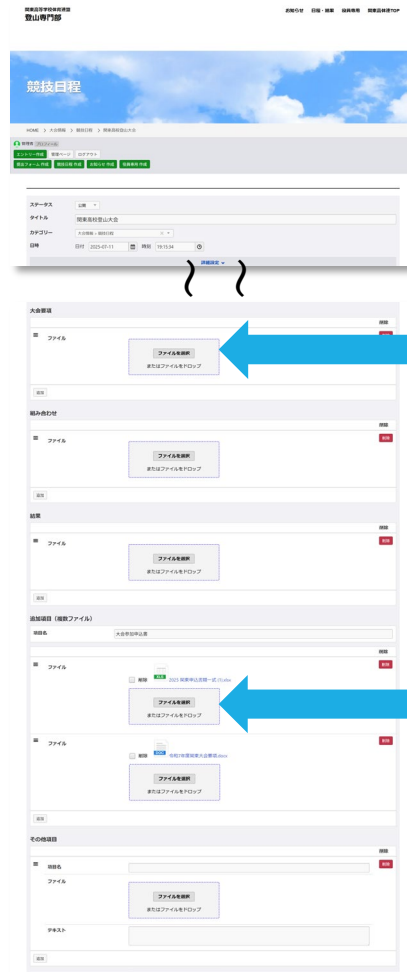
関東高等学校体育連盟
登山専門部

お知らせ　日程・結果　役員専用　関東高体連TOP

競技日程

HOME ＞ 大会情報 ＞ 競技日程 ＞ 関東高校登山大会

管理者 プロフィール
エントリー作成　管理ページ　ログアウト
競技フォーム 作成　競技日程 作成　お知らせ 作成　役員専用 作成

ステータス　公開
タイトル　関東高校登山大会
カテゴリー　大会情報＞競技日程
日時　日付 2025-07-11　時刻 19:15:34
詳細設定

大会要項
削除
ファイル
ファイルを選択
またはファイルをドロップ
追加

組み合わせ
削除
ファイル
ファイルを選択
またはファイルをドロップ
追加

結果
削除
ファイル
ファイルを選択
またはファイルをドロップ
追加

追加項目（複数ファイル）
項目名　大会参加申込書
削除
ファイル
削除　2025 関東申込用紙一式 (1).xlsx
ファイルを選択
またはファイルをドロップ
削除
ファイル
削除　令和7年関東大会要項.docx
ファイルを選択
またはファイルをドロップ
追加

その他項目
削除
項目名
ファイル
ファイルを選択
またはファイルをドロップ
テキスト
追加